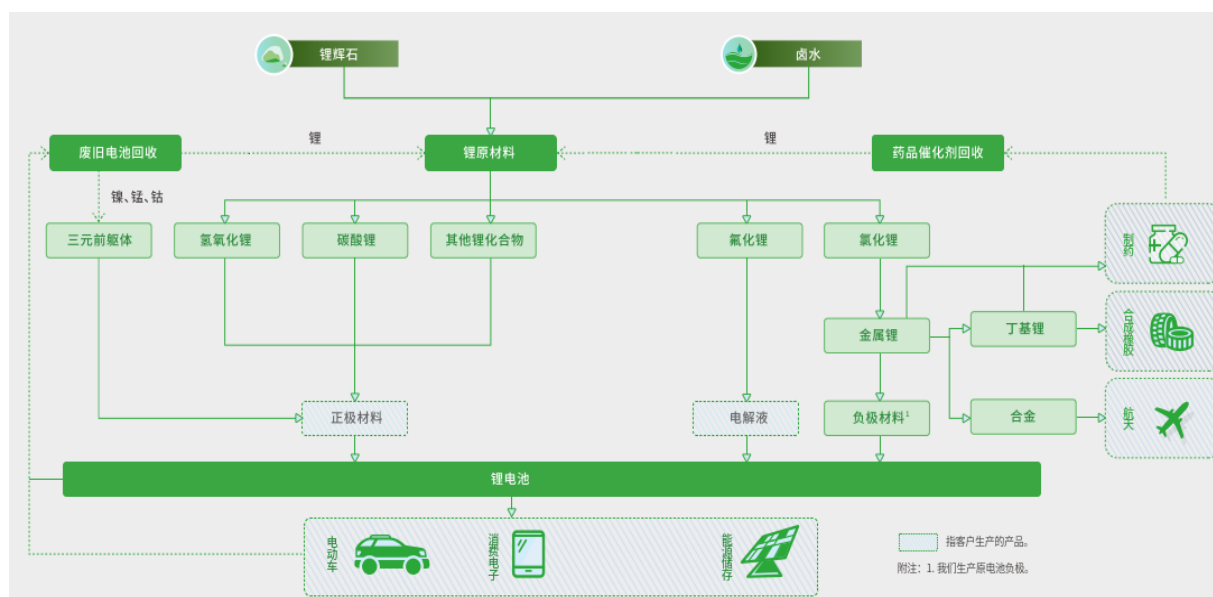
锂辉石

卤水

废旧电池回收

锂

锂原材料

锂

药品催化剂回收

镍、锰、钴

三元前驱体

氢氧化锂

碳酸锂

其他锂化合物

氟化锂

氯化锂

制药

金属锂

丁基锂

合成橡胶

正极材料

电解液

负极材料$^1$

合金

航天

锂电池

电动车

消费电子

能源储存

指客户生产的产品。

附注：1. 我们生产原电池负极。